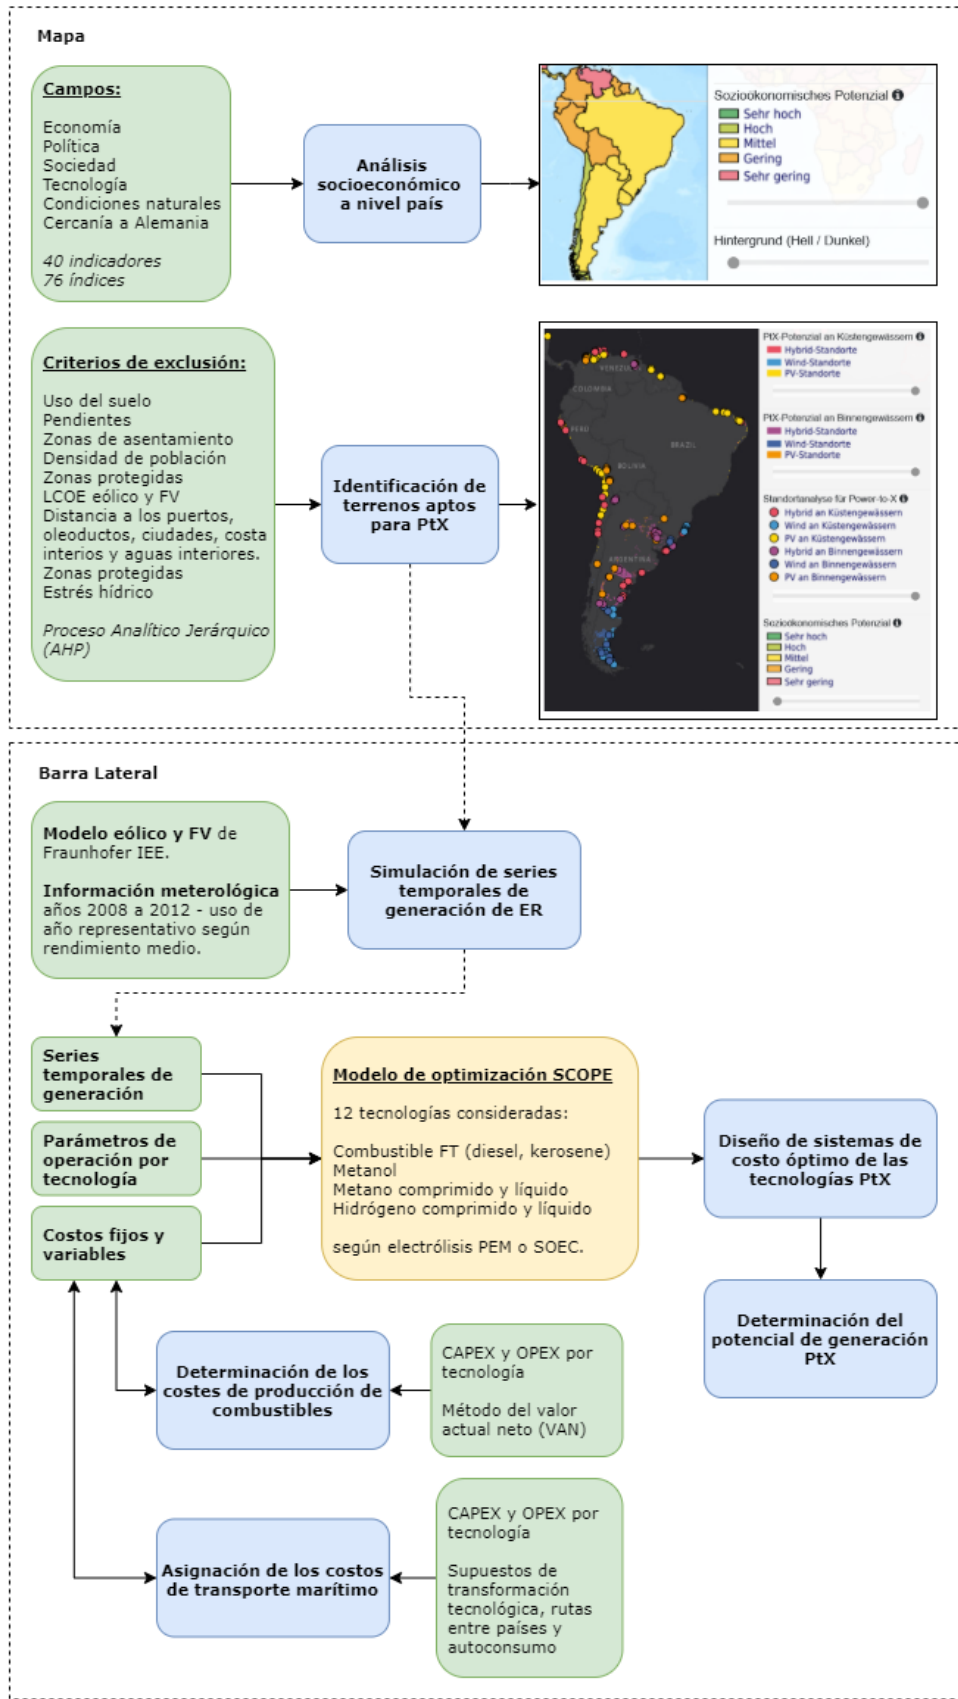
Mapa

Campos:

Economía
Política
Sociedad
Tecnología
Condiciones naturales
Cercanía a Alemania

40 indicadores
76 índices

Análisis socioeconómico a nivel país

Sozioökonomisches Potenzial
Sehr hoch
Hoch
Mittel
Gering
Sehr gering

Hintergrund (Hell / Dunkel)

Criterios de exclusión:

Uso del suelo
Pendientes
Zonas de asentamiento
Densidad de población
Zonas protegidas
LCOE eólico y FV
Distancia a los puertos, oleoductos, ciudades, costa interios y aguas interiores.
Zonas protegidas
Estrés hídrico

Proceso Analítico Jerárquico (AHP)

Identificación de terrenos aptos para PtX

VENEZUELA
COLOMBIA
PERU
BRAZIL
BOLIVIA
ARGENTINA

PtX-Potenzial an Küstengewässern
Hybrid-Standorte
Wind-Standorte
PV-Standorte

PtX-Potenzial an Binnengewässern
Hybrid-Standorte
Wind-Standorte
PV-Standorte

Standortanalyse für Power-to-X
Hybrid an Küstengewässern
Wind an Küstengewässern
PV an Küstengewässern
Hybrid an Binnengewässern
Wind an Binnengewässern
PV an Binnengewässern

Sozioökonomisches Potenzial
Sehr hoch
Hoch
Mittel
Gering
Sehr gering

Barra Lateral

Modelo eólico y FV de Fraunhofer IEE.

Información meterológica años 2008 a 2012 - uso de año representativo según rendimiento medio.

Simulación de series temporales de generación de ER

Series temporales de generación

Parámetros de operación por tecnología

Costos fijos y variables

Modelo de optimización SCOPE

12 tecnologías consideradas:

Combustible FT (diesel, kerosene)
Metanol
Metano comprimido y líquido
Hidrógeno comprimido y líquido

según electrólisis PEM o SOEC.

Diseño de sistemas de costo óptimo de las tecnologías PtX

Determinación del potencial de generación PtX

Determinación de los costes de producción de combustibles

CAPEX y OPEX por tecnología

Método del valor actual neto (VAN)

Asignación de los costos de transporte marítimo

CAPEX y OPEX por tecnología

Supuestos de transformación tecnológica, rutas entre países y autoconsumo